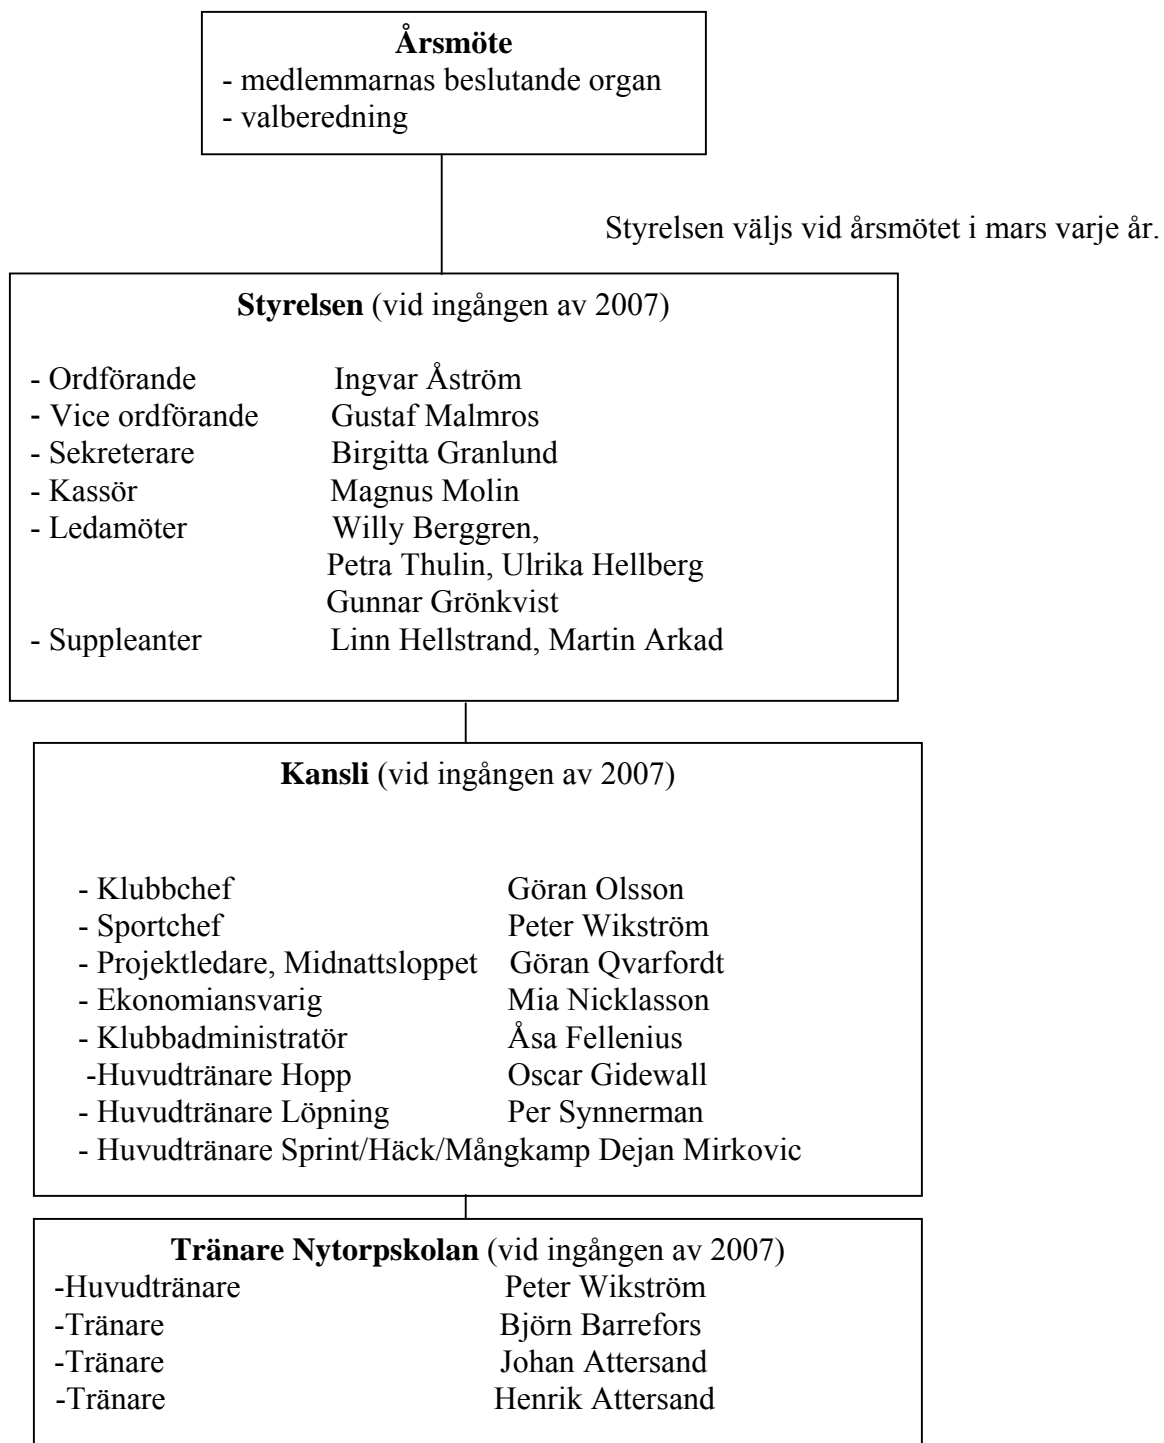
**Årsmöte**
- medlemmarnas beslutande organ
- valberedning

Styrelsen väljs vid årsmötet i mars varje år.

**Styrelsen** (vid ingången av 2007)

- Ordförande Ingvar Åström
- Vice ordförande Gustaf Malmros
- Sekreterare Birgitta Granlund
- Kassör Magnus Molin
- Ledamöter Willy Berggren, Petra Thulin, Ulrika Hellberg Gunnar Grönkvist
- Suppleanter Linn Hellstrand, Martin Arkad

**Kansli** (vid ingången av 2007)

- Klubbchef Göran Olsson
- Sportchef Peter Wikström
- Projektledare, Midnattsloppet Göran Qvarfordt
- Ekonomiansvarig Mia Nicklasson
- Klubbadministratör Åsa Fellenius
-Huvudtränare Hopp Oscar Gidewall
- Huvudtränare Löpning Per Synnerman
- Huvudtränare Sprint/Häck/Mångkamp Dejan Mirkovic

**Tränare Nytorpskolan** (vid ingången av 2007)
-Huvudtränare Peter Wikström
-Tränare Björn Barrefors
-Tränare Johan Attersand
-Tränare Henrik Attersand